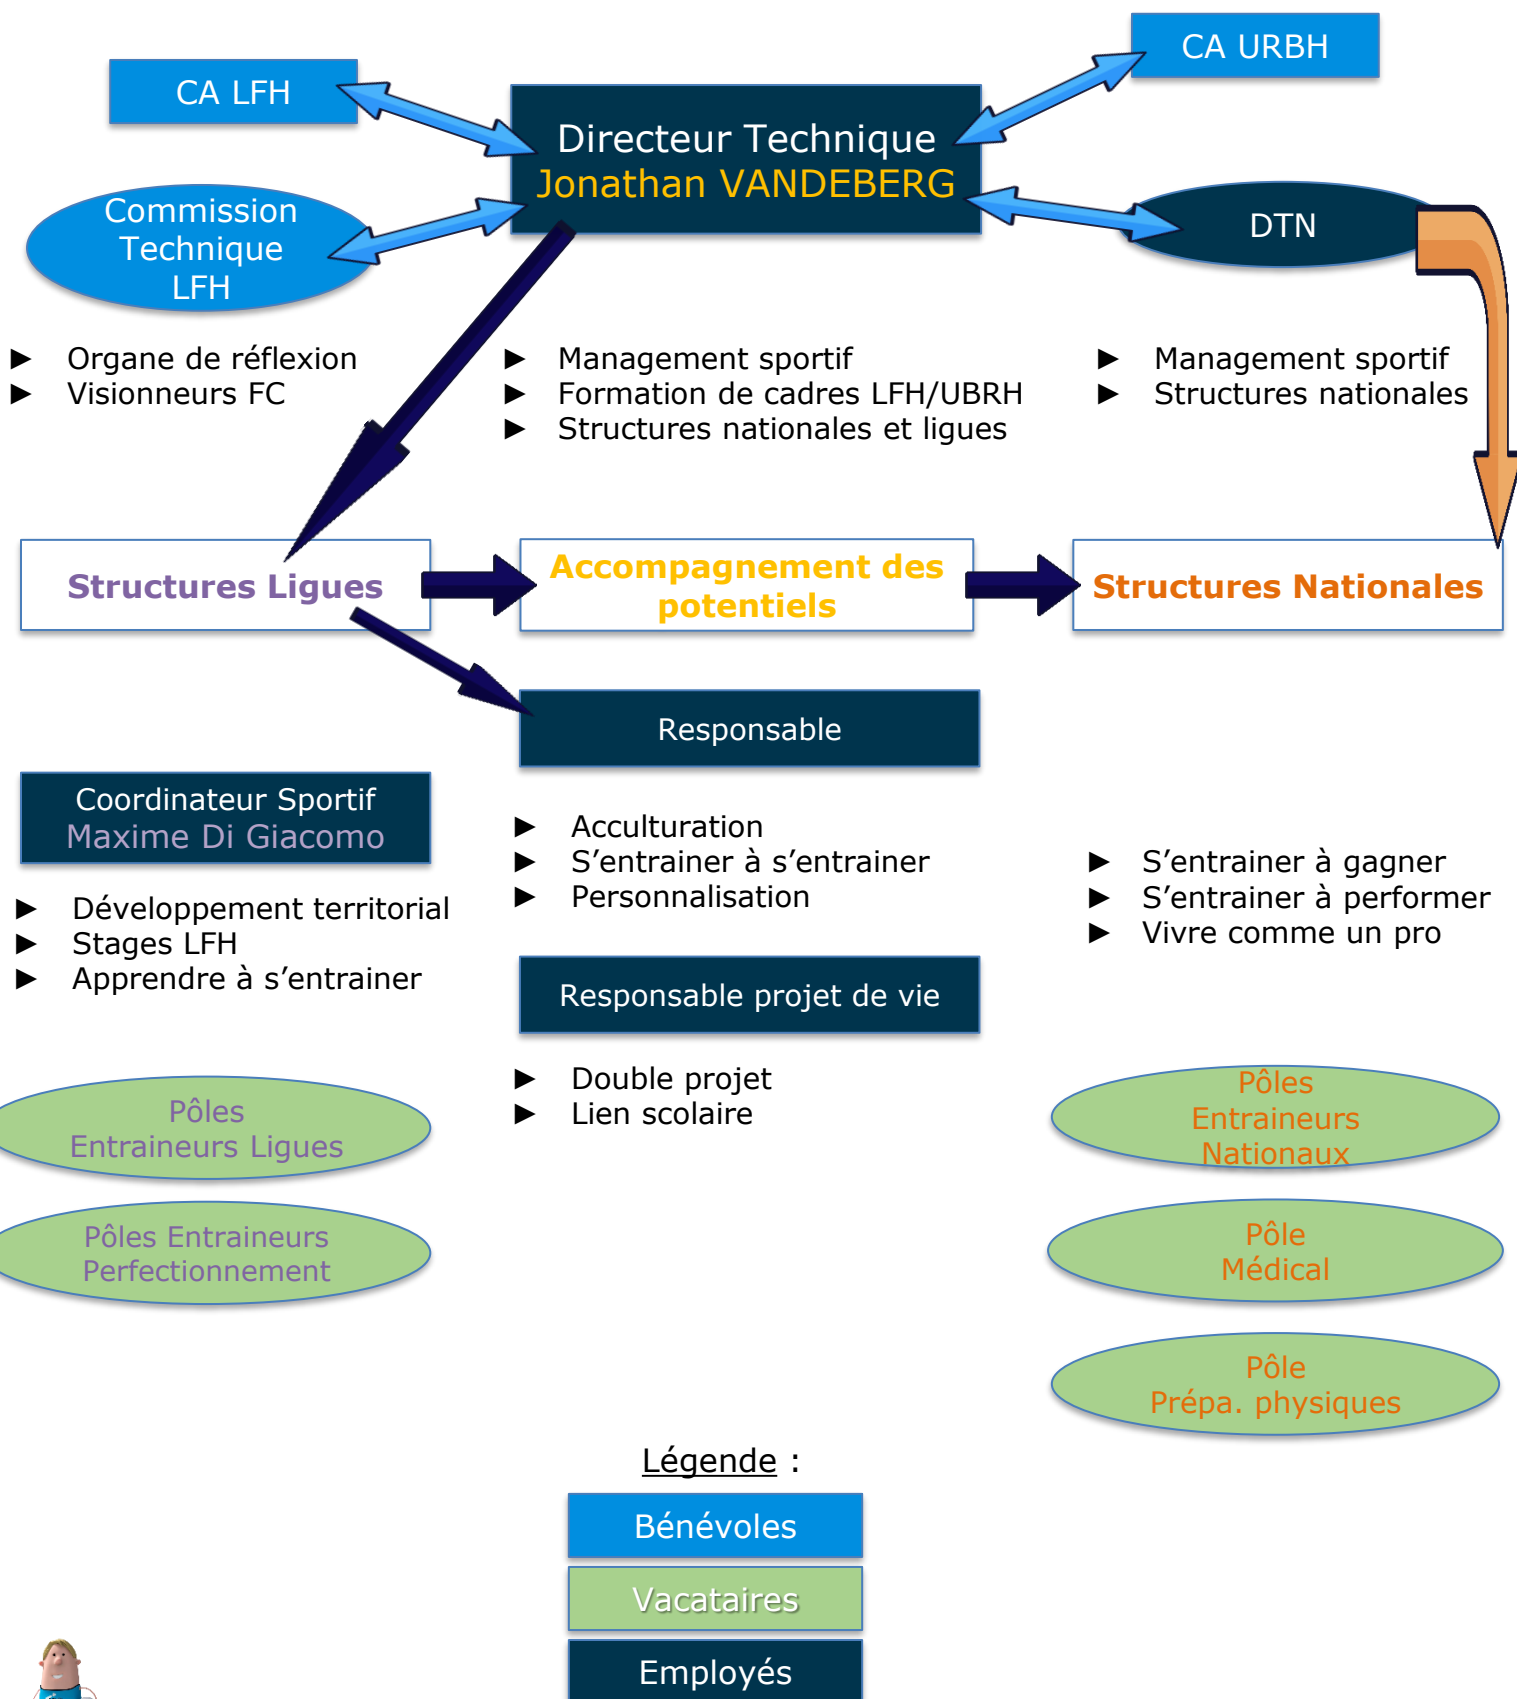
CA LFH

Directeur Technique
Jonathan VANDEBERG

CA URBH

Commission Technique LFH

DTN

- Organe de réflexion
- Visionneurs FC

- Management sportif
- Formation de cadres LFH/UBRH
- Structures nationales et ligues

- Management sportif
- Structures nationales

Structures Ligues

Accompagnement des potentiels

Structures Nationales

Responsable

Coordinateur Sportif
Maxime Di Giacomo

- Acculturation
- S'entrainer à s'entrainer
- Personnalisation

- S'entrainer à gagner
- S'entrainer à performer
- Vivre comme un pro

- Développement territorial
- Stages LFH
- Apprendre à s'entrainer

Responsable projet de vie

- Double projet
- Lien scolaire

Pôles Entraineurs Ligues

Pôles Entraineurs Nationaux

Pôles Entraineurs Perfectionnement

Pôle Médical

Pôle Prépa. physiques

Légende :

Bénévoles

Vacataires

Employés